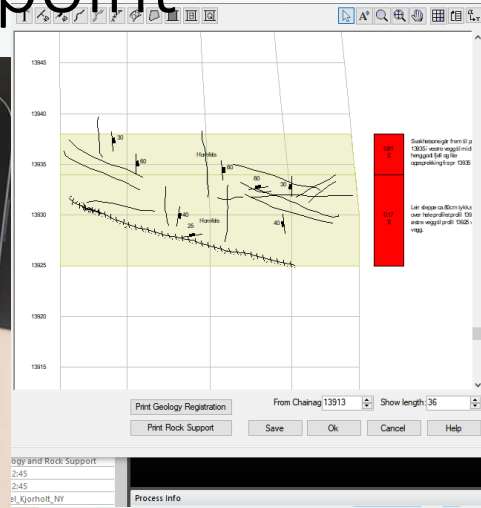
point

13945

13940

13935

13930

13925

13920

13915

30

60

Hornfels

60

80

30

40

25

Hornfels

40

Svakhetssone gir fram til p 13935 vestre vegg til midt henggsid fjell og lite opsprekking fra pr 13935

Lair sleppe ca 80cm tykkt over hele profilet profil 139 østre vegg til profil 13925 vegg.

Print Geology Registration

Print Rock Support

From Chainag 13913

Show length 36

Save

Ok

Cancel

Help

ogy and Rock Support

2:45

2:45

el_Kjorholt_NY

Process Info